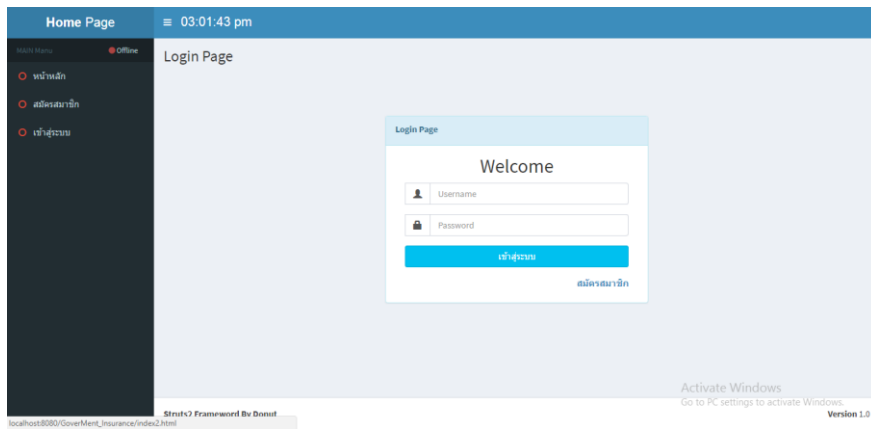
Home Page

≡ 03:01:43 pm

MAIN Menu

Offline

หน้าหลัก

สมัครสมาชิก

เข้าสู่ระบบ

Login Page

Login Page

Welcome

Username

Password

เข้าสู่ระบบ

สมัครสมาชิก

Activate Windows
Go to PC settings to activate Windows.

Struts2 Framework By Donut

Version 1.0

localhost:8080/GoverMent_Insurance/index2.html